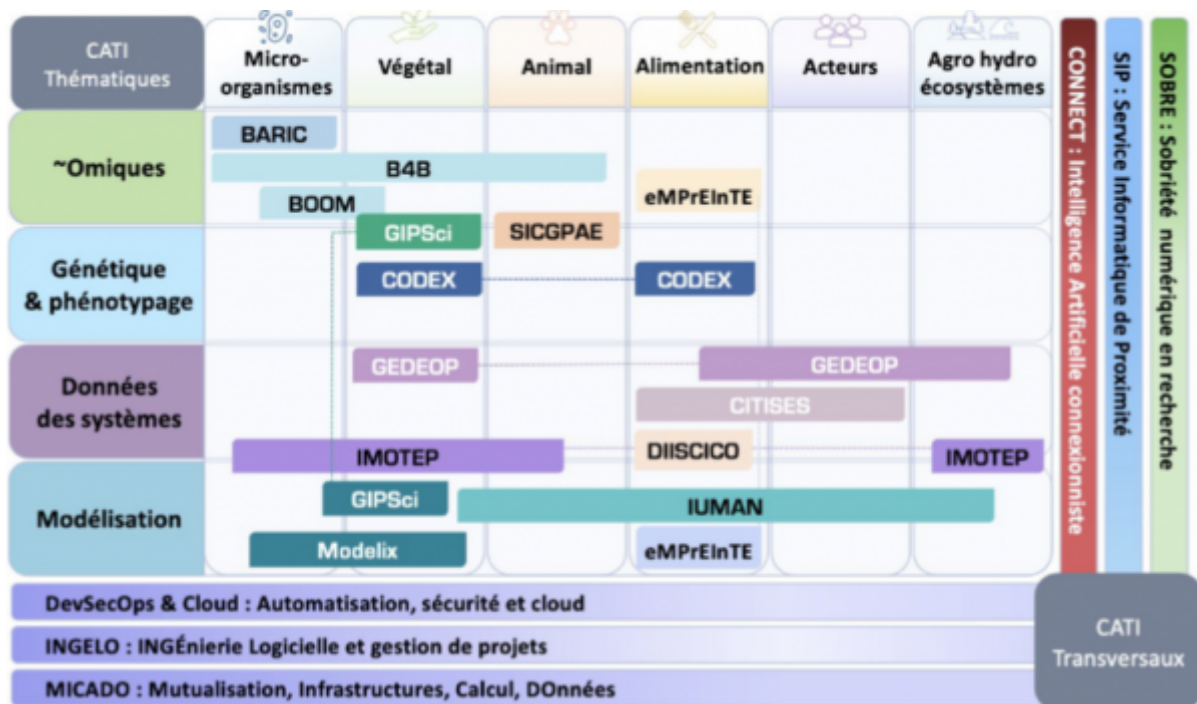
CATI Thématiques

Micro-organismes

Végétal

Animal

Alimentation

Acteurs

Agro hydro écosystèmes

CONNECT : Intelligence Artificielle connexionniste

SIP : Service Informatique de Proximité

SOBRE : Sobriété numérique en recherche

~Omiques

BARIC

B4B

BOOM

eMPrEInTE

Génétique & phénotypage

GIPSci

SICGPAE

CODEX

CODEX

Données des systèmes

GEDEOP

GEDEOP

CITISES

IMOTEP

DIISCICO

IMOTEP

Modélisation

GIPSci

IUMAN

Modelix

eMPrEInTE

DevSecOps & Cloud : Automatisation, sécurité et cloud

INGELO : INGÉnierie Logicielle et gestion de projets

MICADO : Mutualisation, Infrastructures, Calcul, DOnnées

CATI Transversaux